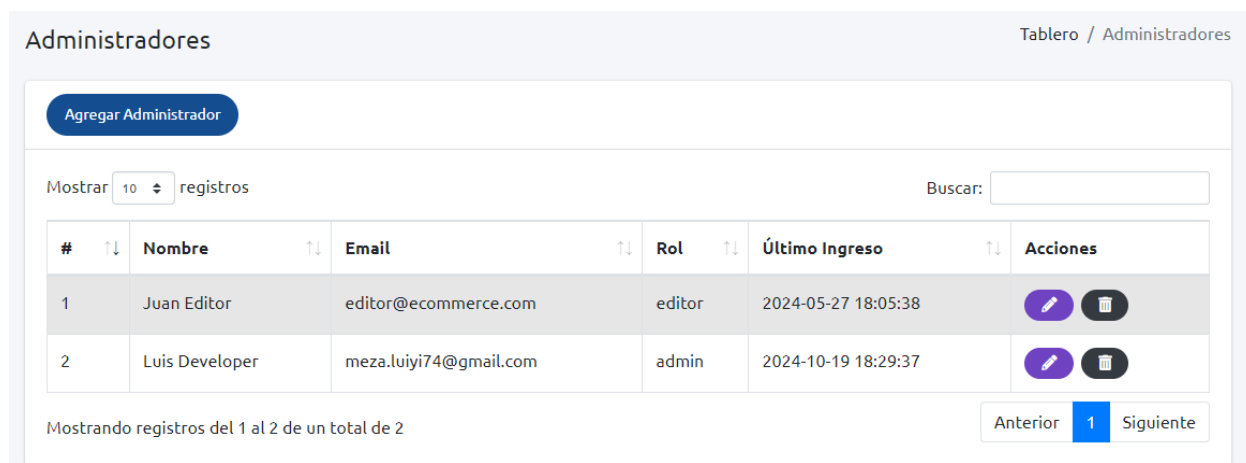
Administradores

Tablero / Administradores

Agregar Administrador

Mostrar 10 registros

Buscar:

| # | Nombre | Email | Rol | Último Ingreso | Acciones |
|---|---|---|---|---|---|
| 1 | Juan Editor | editor@ecommerce.com | editor | 2024-05-27 18:05:38 | |
| 2 | Luis Developer | meza.luiyi74@gmail.com | admin | 2024-10-19 18:29:37 | |

Mostrando registros del 1 al 2 de un total de 2

Anterior 1 Siguiente